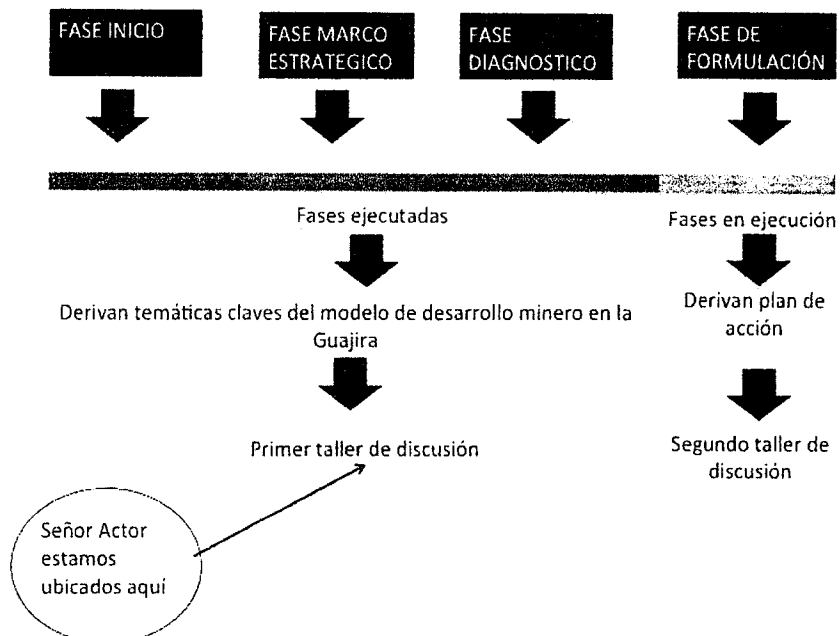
FASE INICIO

FASE MARCO ESTRATEGICO

FASE DIAGNOSTICO

FASE DE FORMULACIÓN

Fases ejecutadas

Derivan temáticas claves del modelo de desarrollo minero en la Guajira

Primer taller de discusión

Fases en ejecución

Derivan plan de acción

Segundo taller de discusión

Señor Actor estamos ubicados aquí